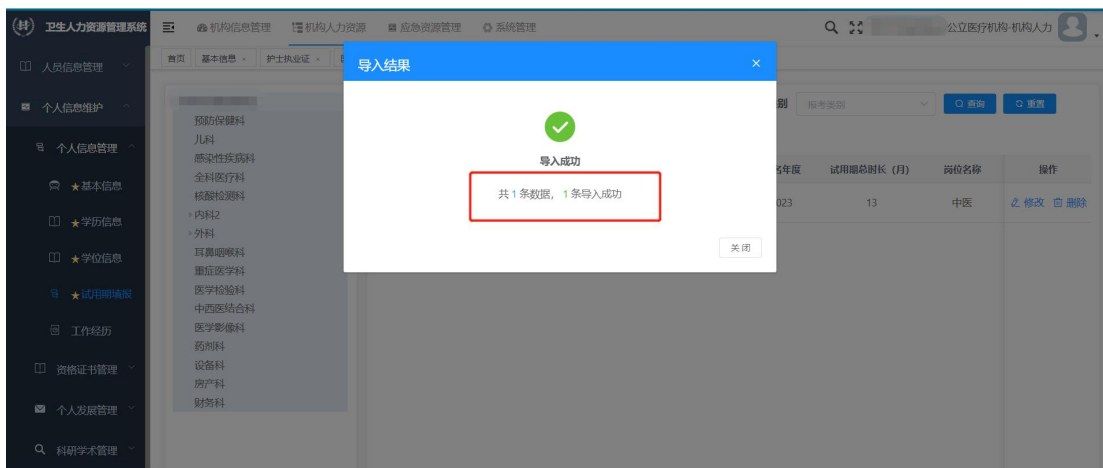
卫生人力资源管理系统　机构信息管理　机构人力资源　应急资源管理　系统管理　公立医疗机构-机构人力

人员信息管理
个人信息维护
个人信息管理
★基本信息
★学历信息
★学位信息
★试用期填报
工作经历
资格证书管理
个人发展管理
科研学术管理

首页　基本信息　护士执业证

预防保健科
儿科
感染性疾病科
全科医疗科
核酸检测科
内科2
外科
耳鼻咽喉科
重症医学科
医学检验科
中西医结合科
医学影像科
药剂科
设备科
房产科
财务科

别　报考类别　查询　重置

名年度　试用期总时长（月）　岗位名称　操作
023　13　中医　修改　删除

导入结果

导入成功

共 1 条数据，1 条导入成功

关闭